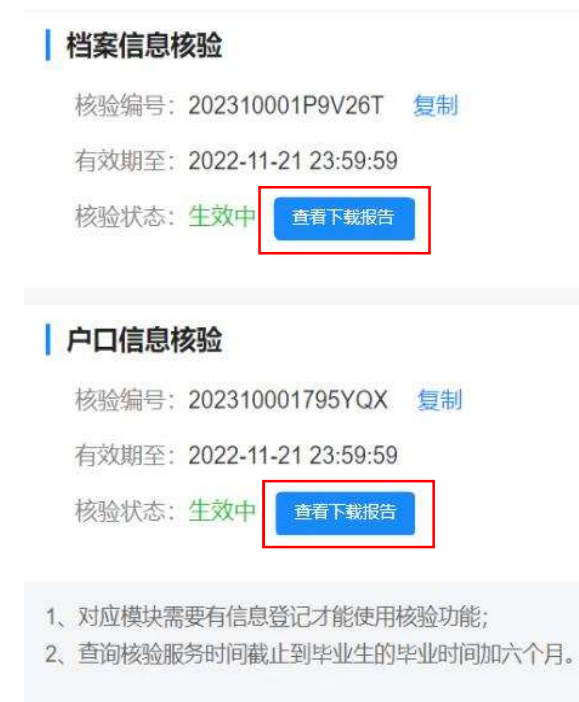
档案信息核验

核验编号：202310001P9V26T 复制

有效期至：2022-11-21 23:59:59

核验状态：生效中 查看下载报告

户口信息核验

核验编号：202310001795YQX 复制

有效期至：2022-11-21 23:59:59

核验状态：生效中 查看下载报告

1、对应模块需要有信息登记才能使用核验功能;
2、查询核验服务时间截止到毕业生的毕业时间加六个月。